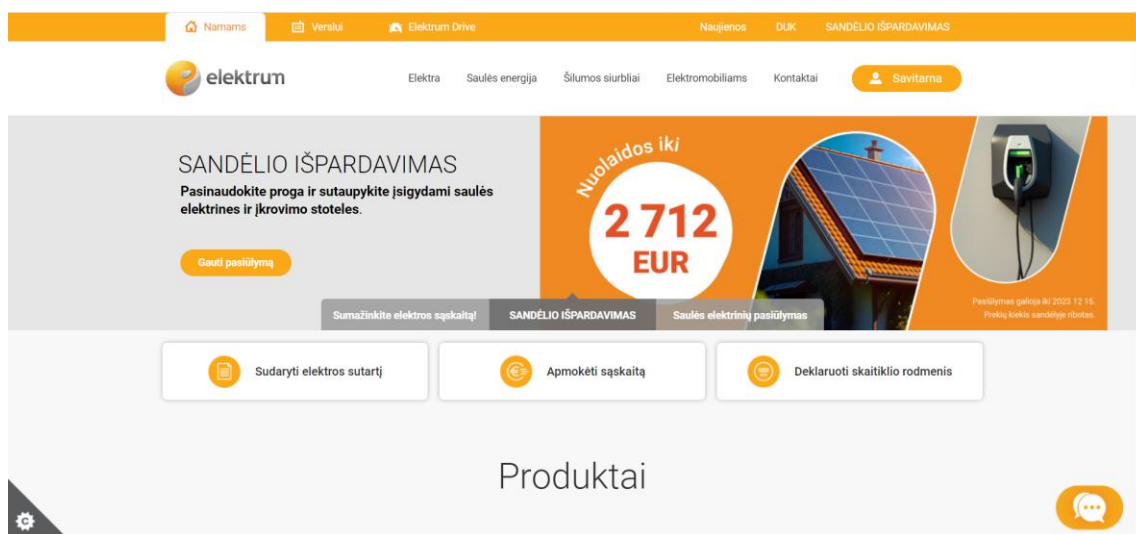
Namams
Verslui
Elektrum Drive
Naujienos
DUK
SANDĖLIO IŠPARDAVIMAS

elektrum
Elektra
Saulės energija
Šilumos siurbliai
Elektromobiliams
Kontaktai
Savitarna

SANDĖLIO IŠPARDAVIMAS
Pasinaudokite proga ir sutaupykite įsigydami saulės elektrines ir įkrovimo stoteles.

Gauti pasiūlymą

Nuolaidos iki
2 712
EUR

Pasiūlymas galioja iki 2023 12 15.
Prekių kiekis sandėlyje ribotas.

Sumažinkite elektros sąskaitą!
SANDĖLIO IŠPARDAVIMAS
Saulės elektrinių pasiūlymas

Sudaryti elektros sutartį
Apmokėti sąskaitą
Deklaruoti skaitiklio rodmenis

Produktai